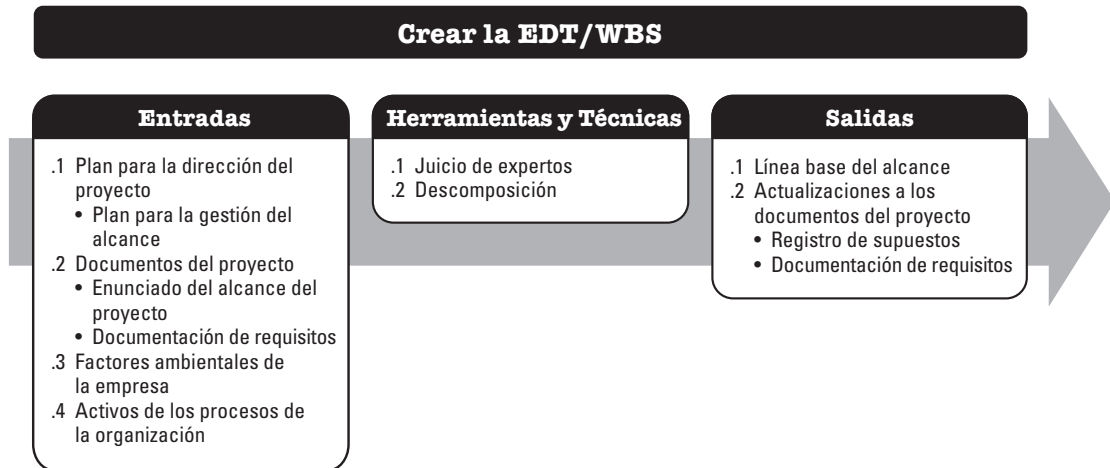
Crear la EDT/WBS

Entradas

.1 Plan para la dirección del proyecto
• Plan para la gestión del alcance
.2 Documentos del proyecto
• Enunciado del alcance del proyecto
• Documentación de requisitos
.3 Factores ambientales de la empresa
.4 Activos de los procesos de la organización

Herramientas y Técnicas

.1 Juicio de expertos
.2 Descomposición

Salidas

.1 Línea base del alcance
.2 Actualizaciones a los documentos del proyecto
• Registro de supuestos
• Documentación de requisitos